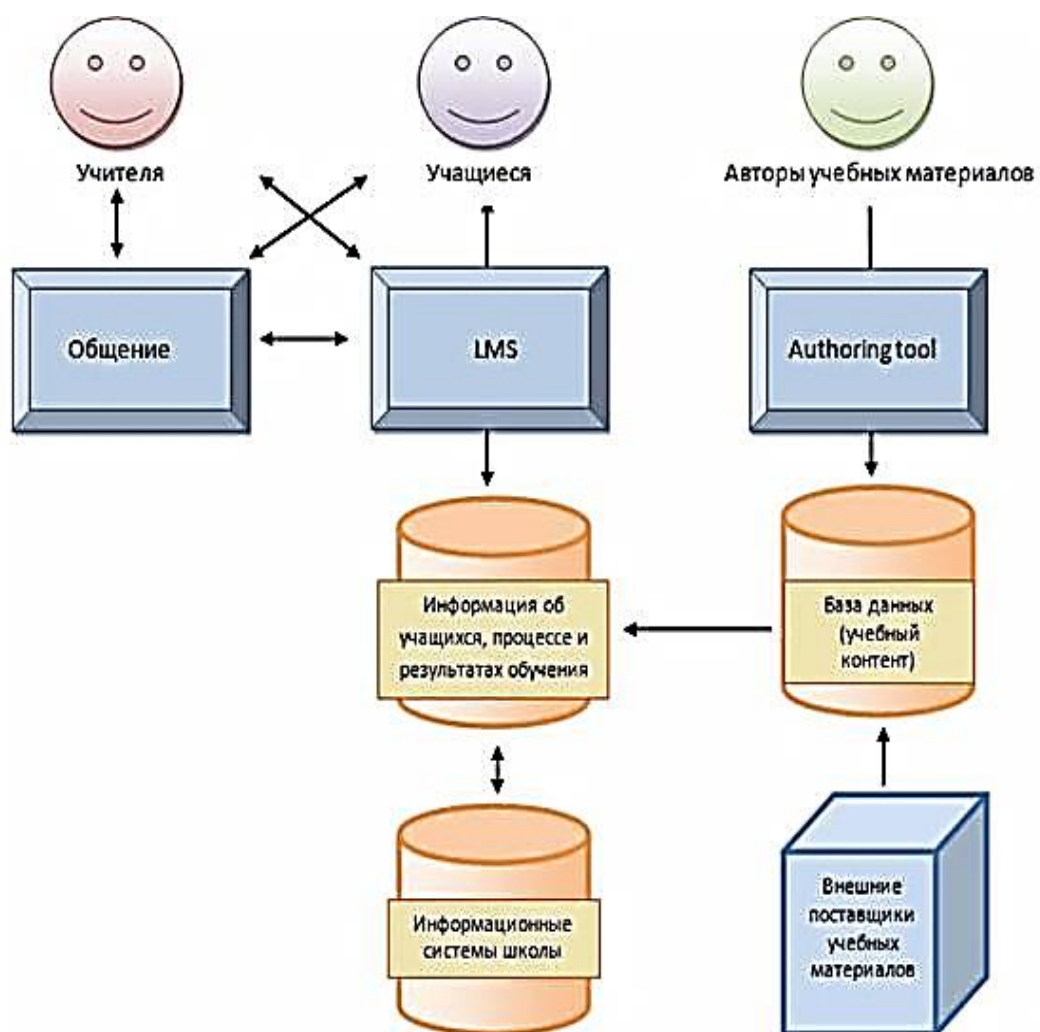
Учителя

Учащиеся

Авторы учебных материалов

Общение

LMS

Authoring tool

Информация об учащихся, процессе и результатах обучения

База данных (учебный контент)

Информационные системы школы

Внешние поставщики учебных материалов